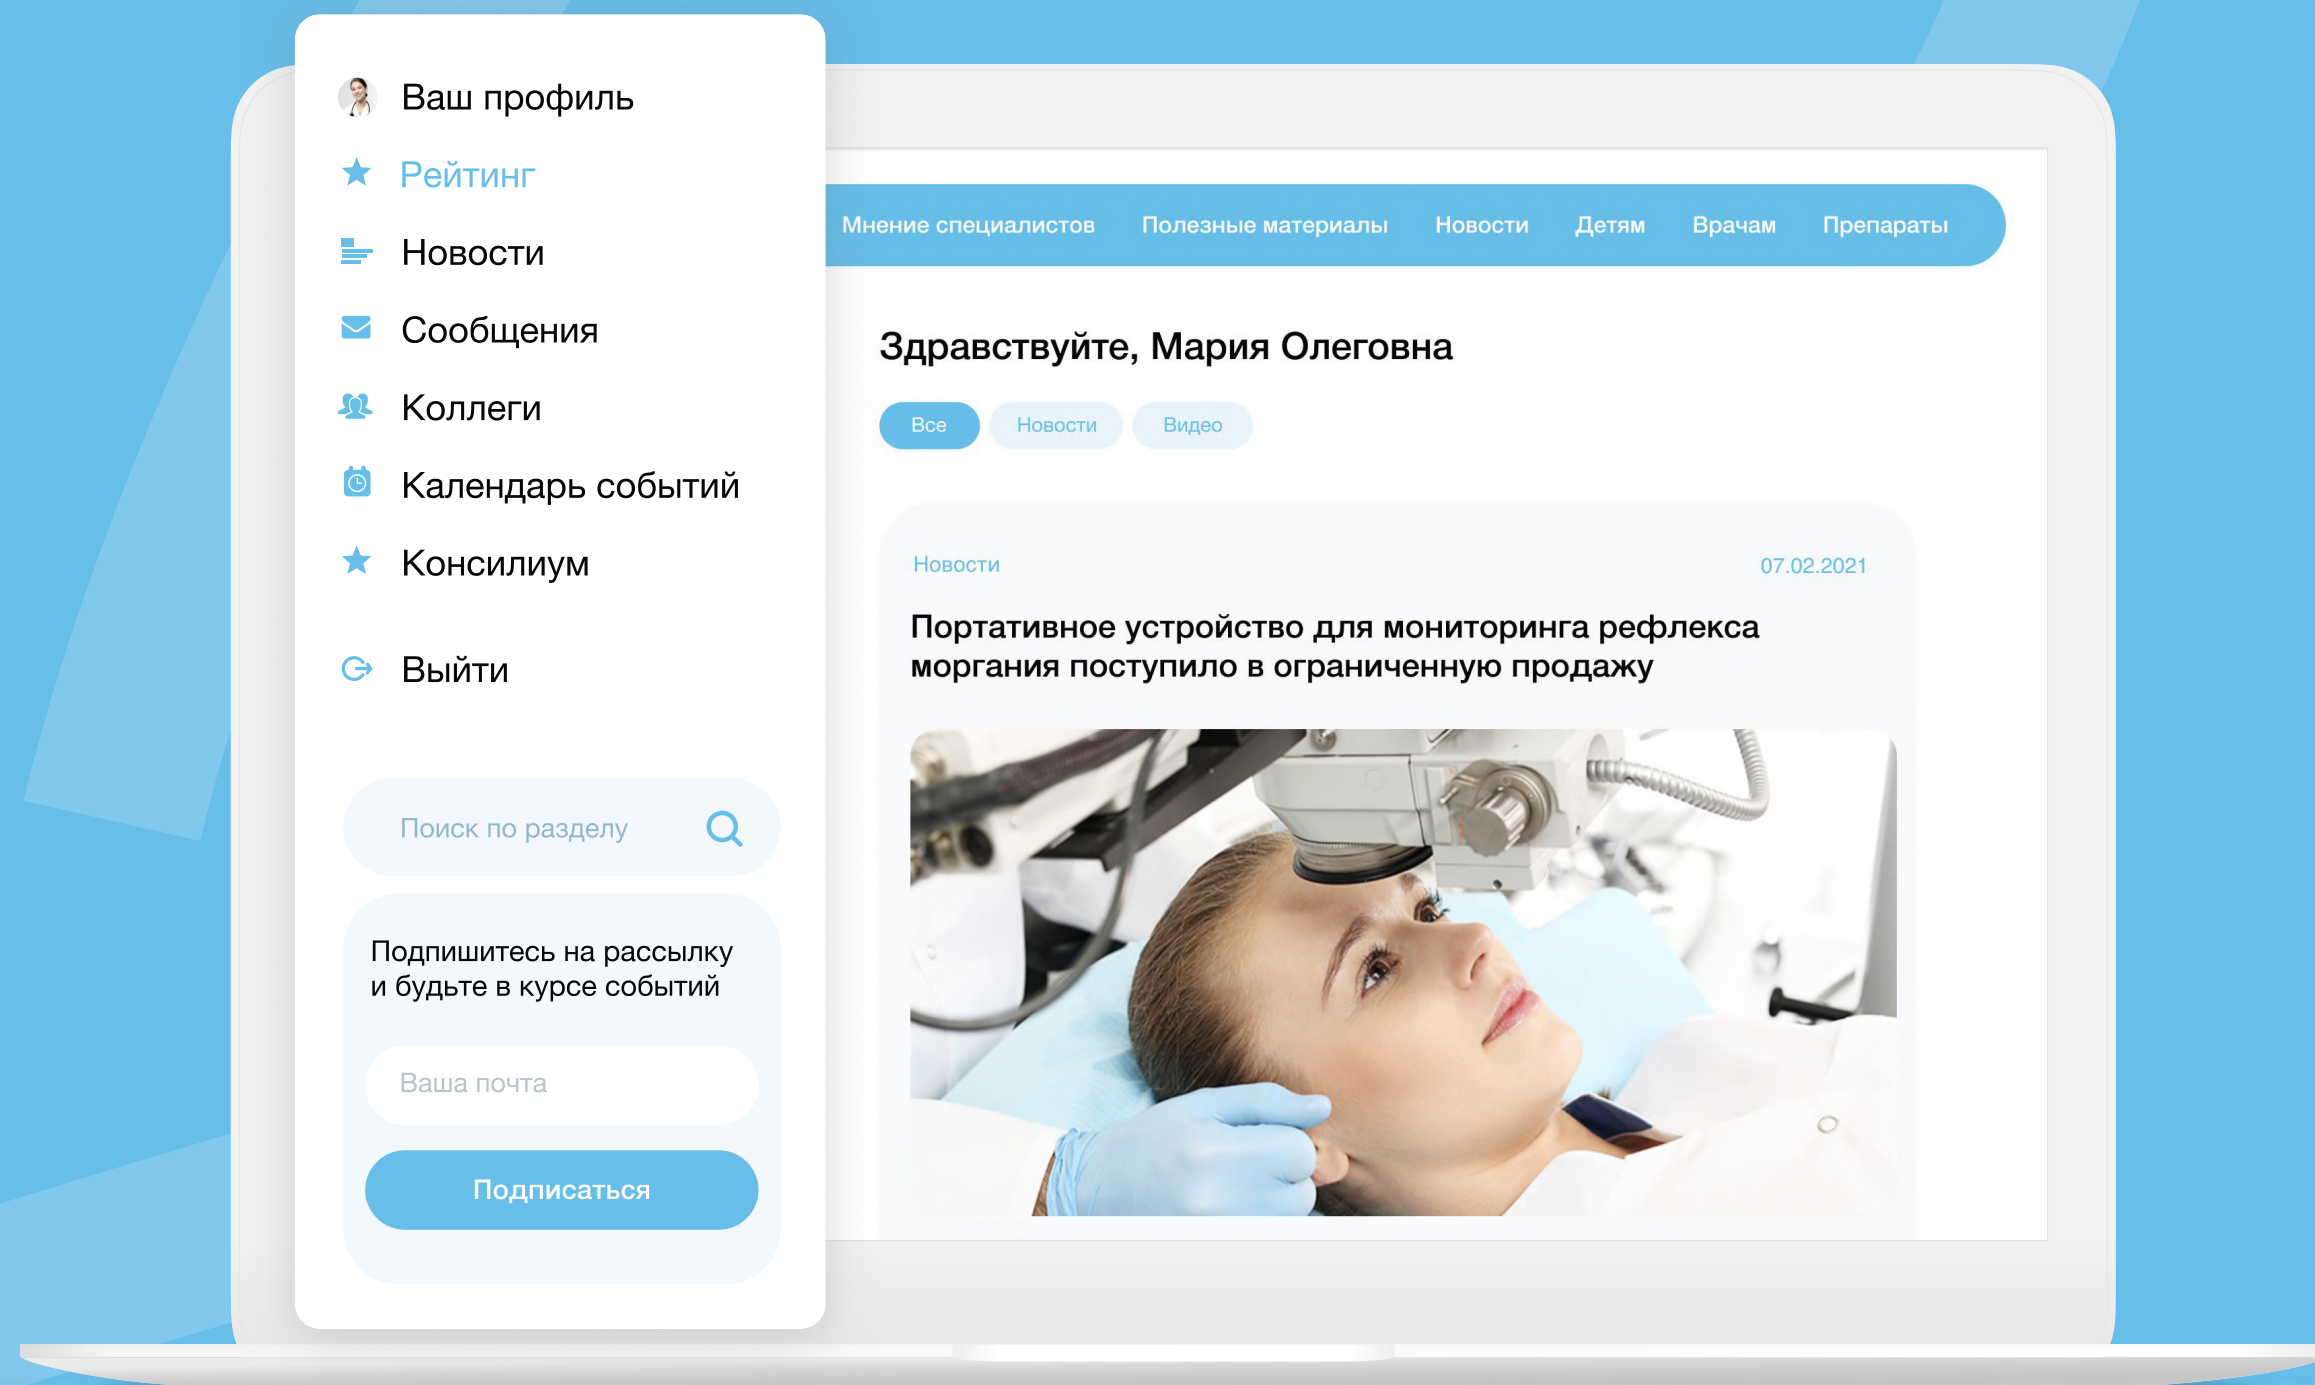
Ваш профиль
Рейтинг
Новости
Сообщения
Коллеги
Календарь событий
Консилиум
Выйти

Поиск по разделу

Подпишитесь на рассылку и будьте в курсе событий

Ваша почта

Подписаться

Мнение специалистов Полезные материалы Новости Детям Врачам Препараты

Здравствуйте, Мария Олеговна

Все Новости Видео

Новости 07.02.2021

Портативное устройство для мониторинга рефлекса моргания поступило в ограниченную продажу